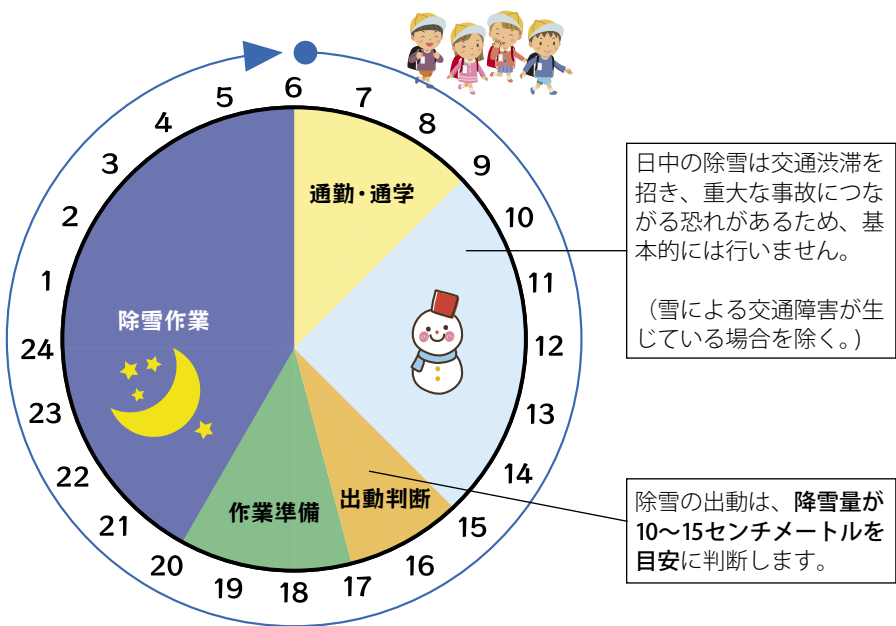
6
7
8
9
10
11
12
13
14
15
16
17
18
19
20
21
22
23
24
1
2
3
4
5

通勤・通学

除雪作業

作業準備

出動判断

日中の除雪は交通渋滞を招き、重大な事故につながる恐れがあるため、基本的には行いません。

（雪による交通障害が生じている場合を除く。）

除雪の出動は、降雪量が10～15センチメートルを目安に判断します。